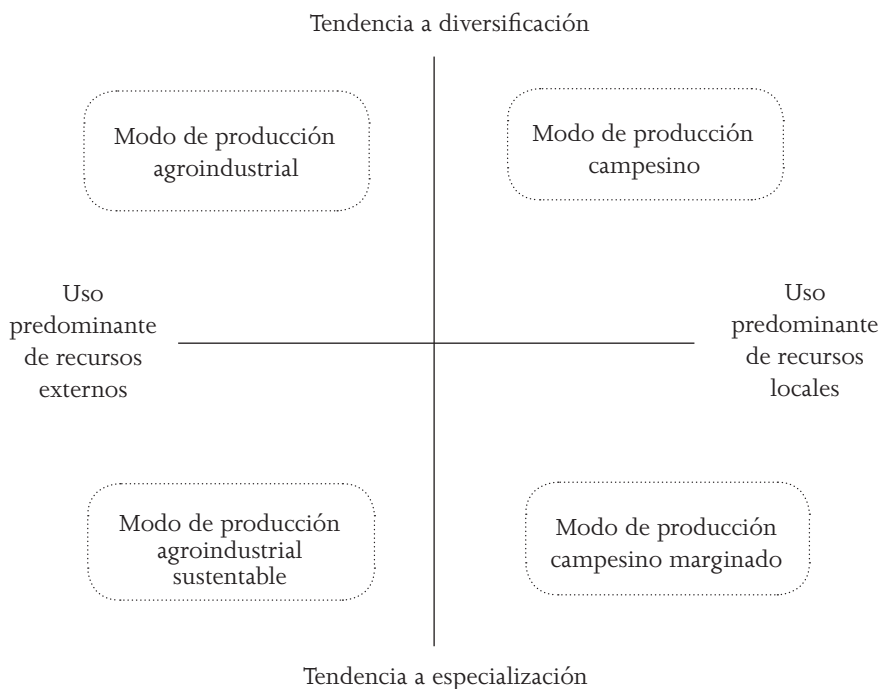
Tendencia a diversificación

Modo de producción agroindustrial

Modo de producción campesino

Uso predominante de recursos externos

Uso predominante de recursos locales

Modo de producción agroindustrial sustentable

Modo de producción campesino marginado

Tendencia a especialización